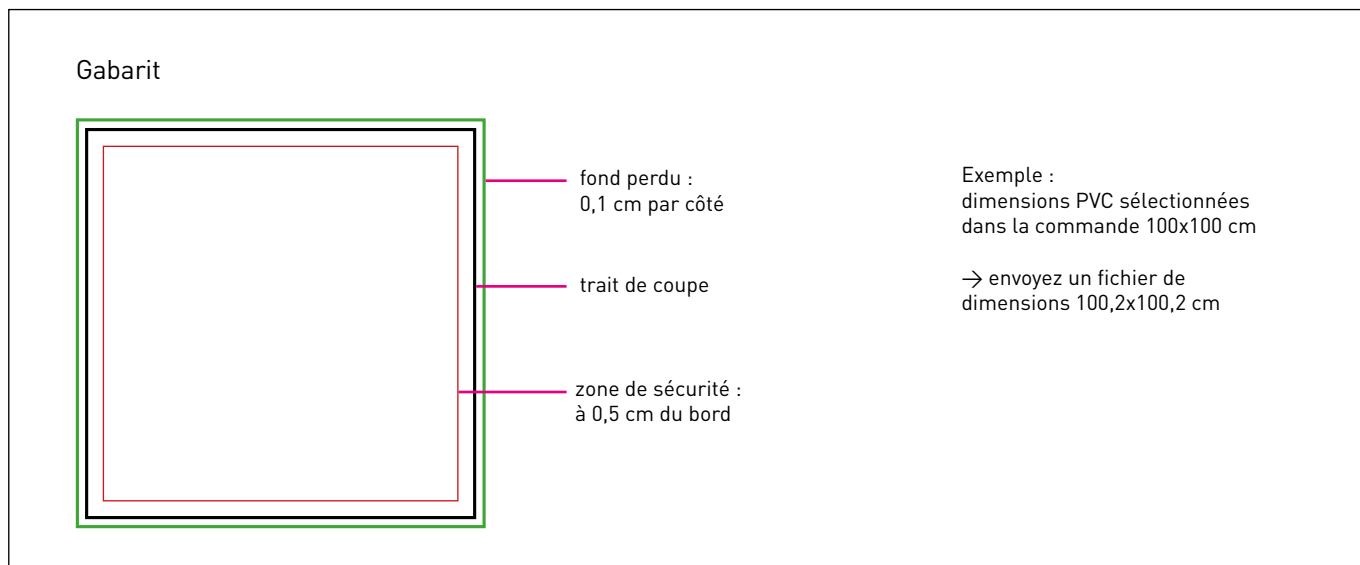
Gabarit

fond perdu :
0,1 cm par côté

trait de coupe

zone de sécurité :
à 0,5 cm du bord

Exemple :
dimensions PVC sélectionnées dans la commande 100x100 cm

→ envoyez un fichier de dimensions 100,2x100,2 cm